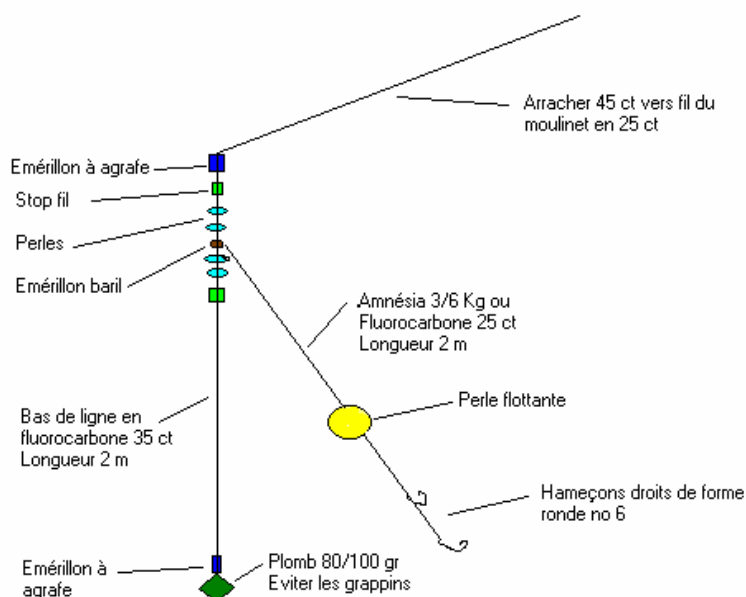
Arracher 45 ct vers fil du moulinet en 25 ct

Emérillon à agrafe

Stop fil

Perles

Emérillon baril

Amnésia 3/6 Kg ou Fluorocarbone 25 ct Longueur 2 m

Perle flottante

Bas de ligne en fluorocarbone 35 ct Longueur 2 m

Hameçons droits de forme ronde no 6

Emérillon à agrafe

Plomb 80/100 gr Eviter les grappins